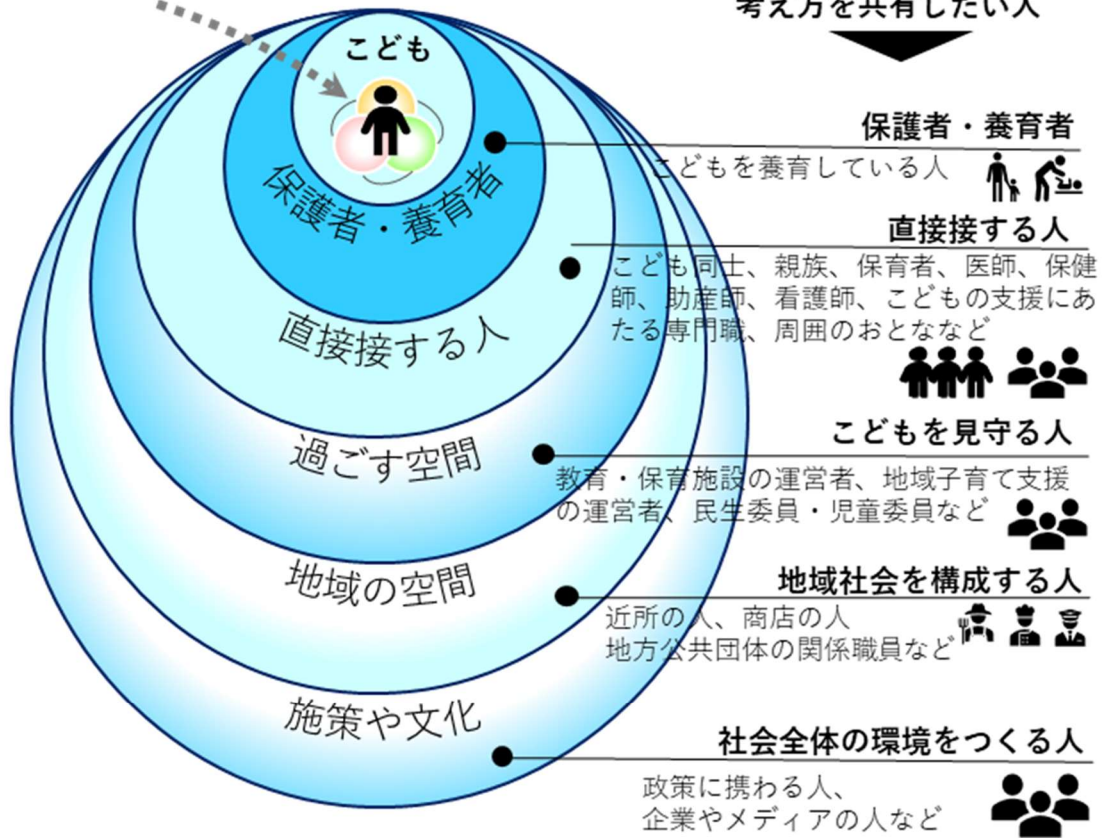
考え方を共有したい人

こども

保護者・養育者

直接接する人

過ごす空間

地域の空間

施策や文化

保護者・養育者
こどもを養育している人

直接接する人
こども同士、親族、保育者、医師、保健師、助産師、看護師、こどもの支援にあたる専門職、周囲のおとななど

こどもを見守る人
教育・保育施設の運営者、地域子育て支援の運営者、民生委員・児童委員など

地域社会を構成する人
近所の人、商店の人
地方公共団体の関係職員など

社会全体の環境をつくる人
政策に携わる人、
企業やメディアの人など